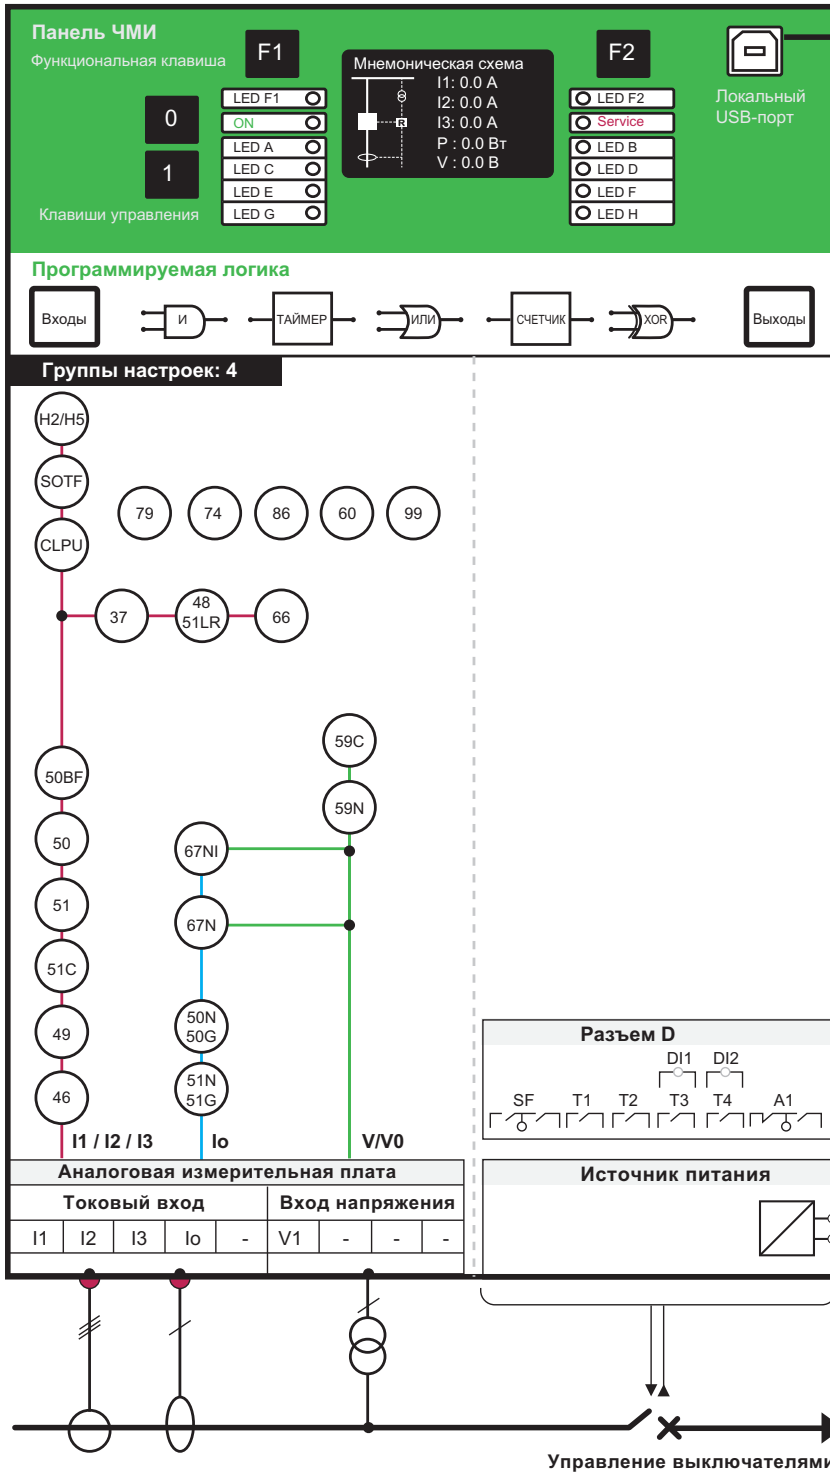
Панель ЧМИ
Функциональная клавиша

F1

Мнемоническая схема
I1: 0.0 A
I2: 0.0 A
I3: 0.0 A
P : 0.0 Вт
V : 0.0 В

F2

Локальный USB-порт

0
1
Клавиши управления

LED F1
ON
LED A
LED C
LED E
LED G

LED F2
Service
LED B
LED D
LED F
LED H

Программируемая логика

Входы
И
ТАЙМЕР
ИЛИ
СЧЕТЧИК
XOR
Выходы

Группы настроек: 4

H2/H5
SOTF
CLPU
79
74
86
60
99
37
48 51LR
66
59C
59N
50BF
50
67NI
51
67N
51C
49
50N 50G
46
51N 51G

I1 / I2 / I3
Io
V/V0

Разъем D
DI1 DI2
SF T1 T2 T3 T4 A1

Аналоговая измерительная плата
Токовый вход
Вход напряжения

| I1 | I2 | I3 | Io | - | V1 | - | - | - |
|---|---|---|---|---|---|---|---|---|

Источник питания

Управление выключателями